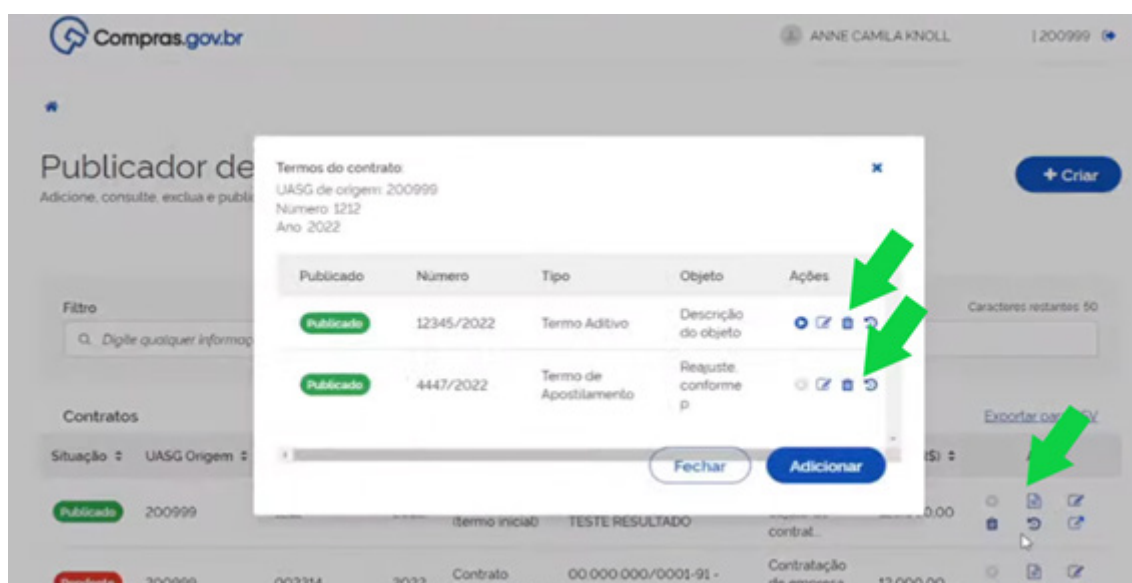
Compras.gov.br

ANNE CAMILA KNOLL

| 200999

Publicador de

Adicione, consulte, exclua e publi

+ Criar

Termos do contrato:
UASG de origem: 200999
Número: 1212
Ano: 2022

| Publicado | Número | Tipo | Objeto | Ações |
|---|---|---|---|---|
| Publicado | 12345/2022 | Termo Aditivo | Descrição do objeto | |
| Publicado | 4447/2022 | Termo de Apostilamento | Reajuste, conforme p. | |

Fechar

Adicionar

Filtro

Digite qualquer informaç

Caracteres restantes 50

Contratos

Exportar para CSV

Situação ⇕ UASG Origem ⇕

(S) ⇕

Publicado 200999 (termo inicial) TESTE RESULTADO contrat. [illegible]0,00

Pendente 200999 003314 2022 Contrato 00.000.000/0001-91 - Contratação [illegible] 12.000,00